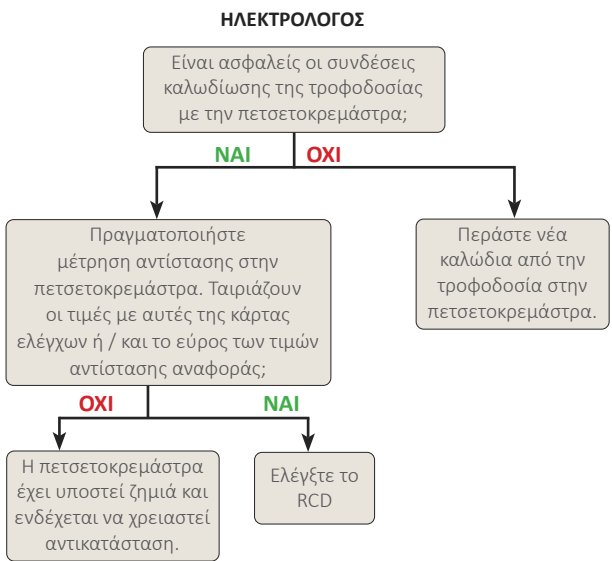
ΗΛΕΚΤΡΟΛΟΓΟΣ

Είναι ασφαλείς οι συνδέσεις καλωδίωσης της τροφοδοσίας με την πετσετοκρεμάστρα;

ΝΑΙ

ΟΧΙ

Πραγματοποιήστε μέτρηση αντίστασης στην πετσετοκρεμάστρα. Ταιριάζουν οι τιμές με αυτές της κάρτας ελέγχων ή / και το εύρος των τιμών αντίστασης αναφοράς;

Περάστε νέα καλώδια από την τροφοδοσία στην πετσετοκρεμάστρα.

ΟΧΙ

ΝΑΙ

Η πετσετοκρεμάστρα έχει υποστεί ζημιά και ενδέχεται να χρειαστεί αντικατάσταση.

Ελέγξτε το RCD